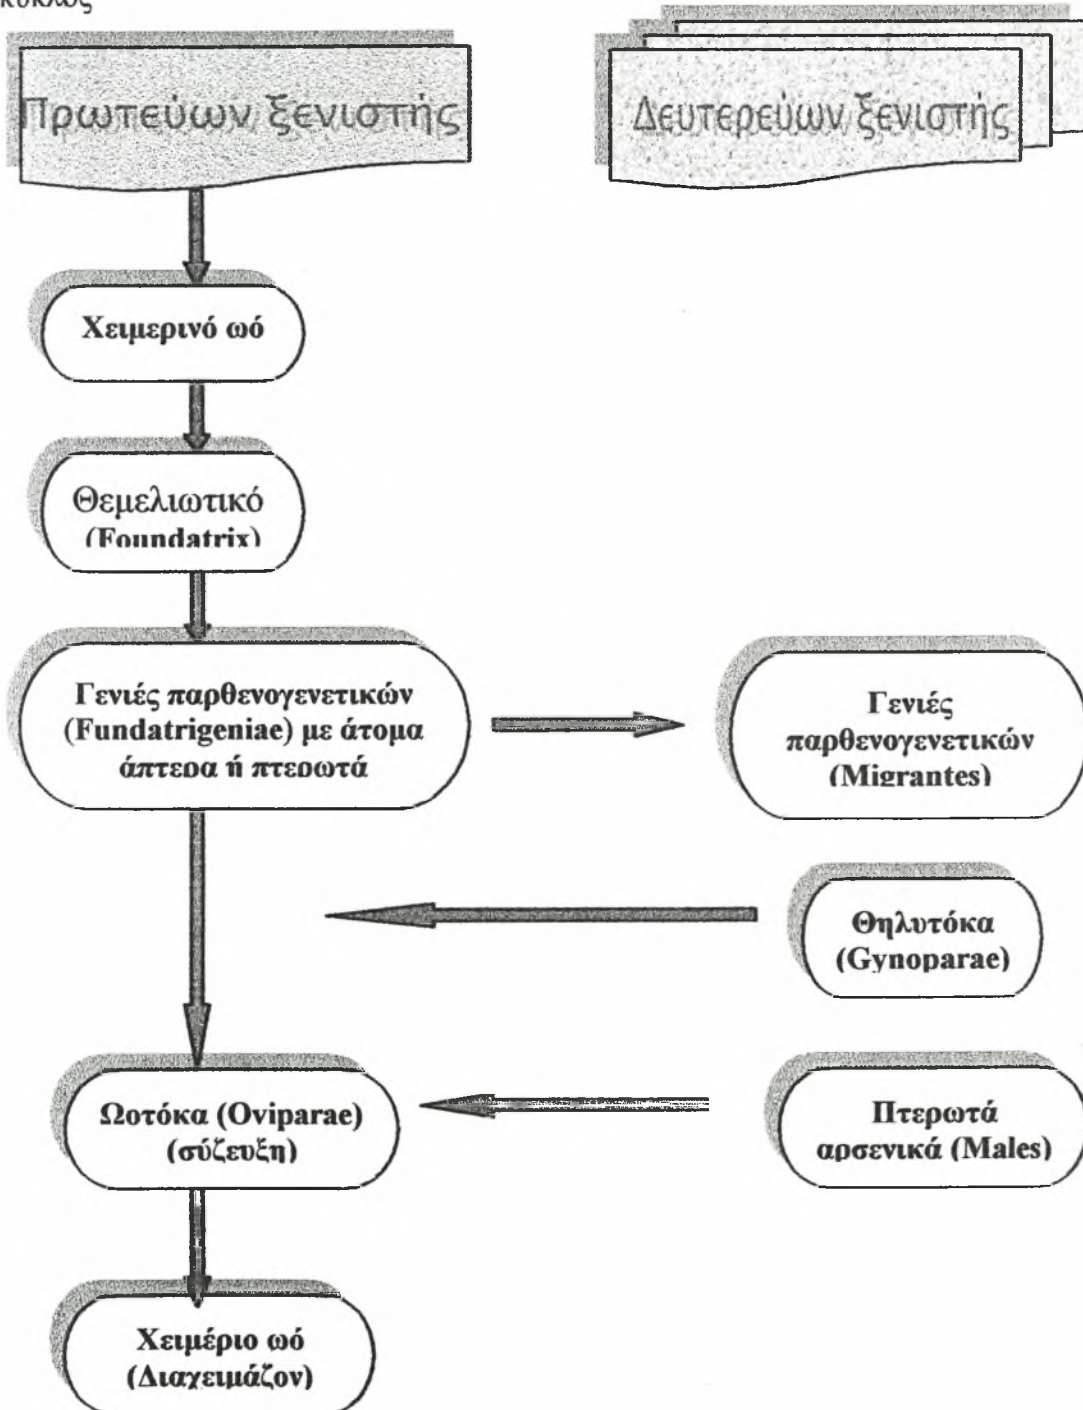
κύκλος

Πρωτεύων ξενιστής

Δευτερεύων ξενιστής

Χειμερινό ωό

Θεμελιωτικό (Foundatrix)

Γενιές παρθενογενετικών (Fundatrigeniae) με άτομα άπτερα ή πτερωτά

Γενιές παρθενογενετικών (Migrantes)

Θηλυτόκα (Gynoparae)

Ωοτόκα (Oviparae) (σύζευξη)

Πτερωτά αρσενικά (Males)

Χειμέριο ωό (Διαχειμάζον)